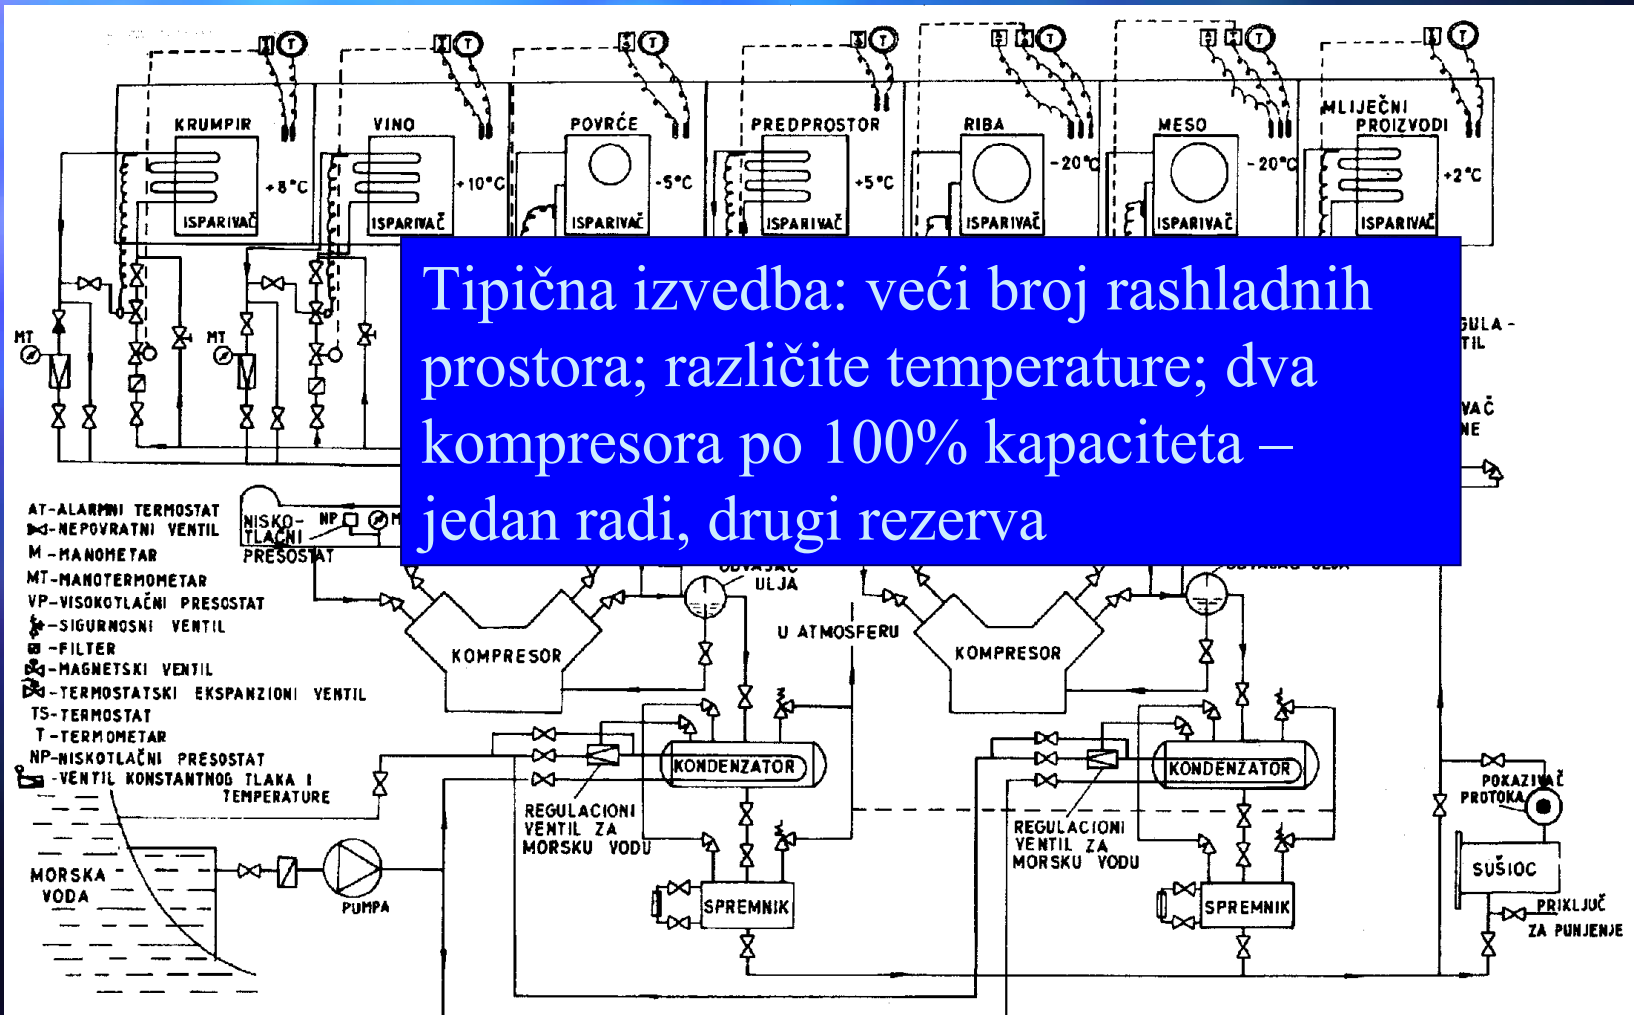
KRUMPIR
+8°C
ISPARIVAČ
VINO
+10°C
ISPARIVAČ
POVRĆE
-5°C
ISPARIVAČ
PREDPROSTOR
+5°C
ISPARIVAČ
RIBA
-20°C
ISPARIVAČ
MESO
-20°C
ISPARIVAČ
MLIJEČNI PROIZVODI
+2°C
ISPARIVAČ
MT
MT

Tipična izvedba: veći broj rashladnih prostora; različite temperature; dva kompresora po 100% kapaciteta – jedan radi, drugi rezerva

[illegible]ULA-
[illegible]TIL
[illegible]VAČ
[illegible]NE

AT-ALARMNI TERMOSTAT
-NEPOVRATNI VENTIL
M -MANOMETAR
MT-MANOTERMOMETAR
VP-VISOKOTLAČNI PRESOSTAT
-SIGURNOSNI VENTIL
-FILTER
-MAGNETSKI VENTIL
-TERMOSTATSKI EKSPANZIONI VENTIL
TS-TERMOSTAT
T-TERMOMETAR
NP-NISKOTLAČNI PRESOSTAT
-VENTIL KONSTANTNOG TLAKA I TEMPERATURE

NISKO-TLAČNI PRESOSTAT
NP
ULJA
KOMPRESOR
U ATMOSFERU
KOMPRESOR
KONDENZATOR
KONDENZATOR
REGULACIONI VENTIL ZA MORSKU VODU
REGULACIONI VENTIL ZA MORSKU VODU
POKAZIVAČ PROTOKA
SUŠIOC
MORSKA VODA
PUMPA
SPREMNIK
SPREMNIK
PRIKLJUČ ZA PUNJENJE